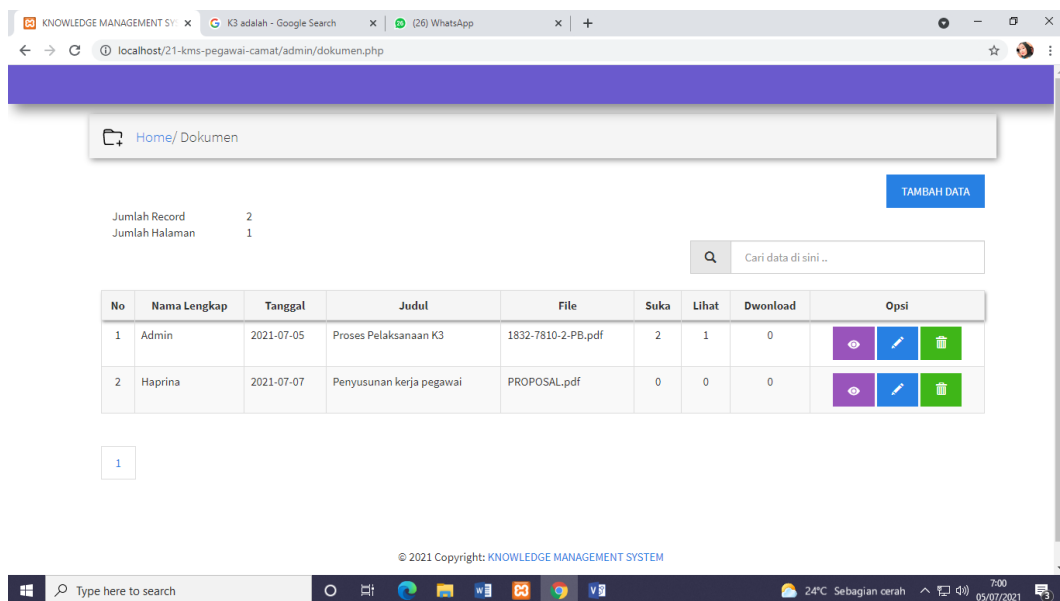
KNOWLEDGE MANAGEMENT SY ×
K3 adalah - Google Search ×
(26) WhatsApp ×
+

localhost/21-kms-pegawai-camat/admin/dokumen.php

Home/ Dokumen

TAMBAH DATA

Jumlah Record 2
Jumlah Halaman 1

Cari data di sini ..

| No | Nama Lengkap | Tanggal | Judul | File | Suka | Lihat | Dwonload | Opsi |
|---|---|---|---|---|---|---|---|---|
| 1 | Admin | 2021-07-05 | Proses Pelaksanaan K3 | 1832-7810-2-PB.pdf | 2 | 1 | 0 | |
| 2 | Haprina | 2021-07-07 | Penyusunan kerja pegawai | PROPOSAL.pdf | 0 | 0 | 0 | |

1

© 2021 Copyright: KNOWLEDGE MANAGEMENT SYSTEM

Type here to search
24°C Sebagian cerah
7:00
05/07/2021